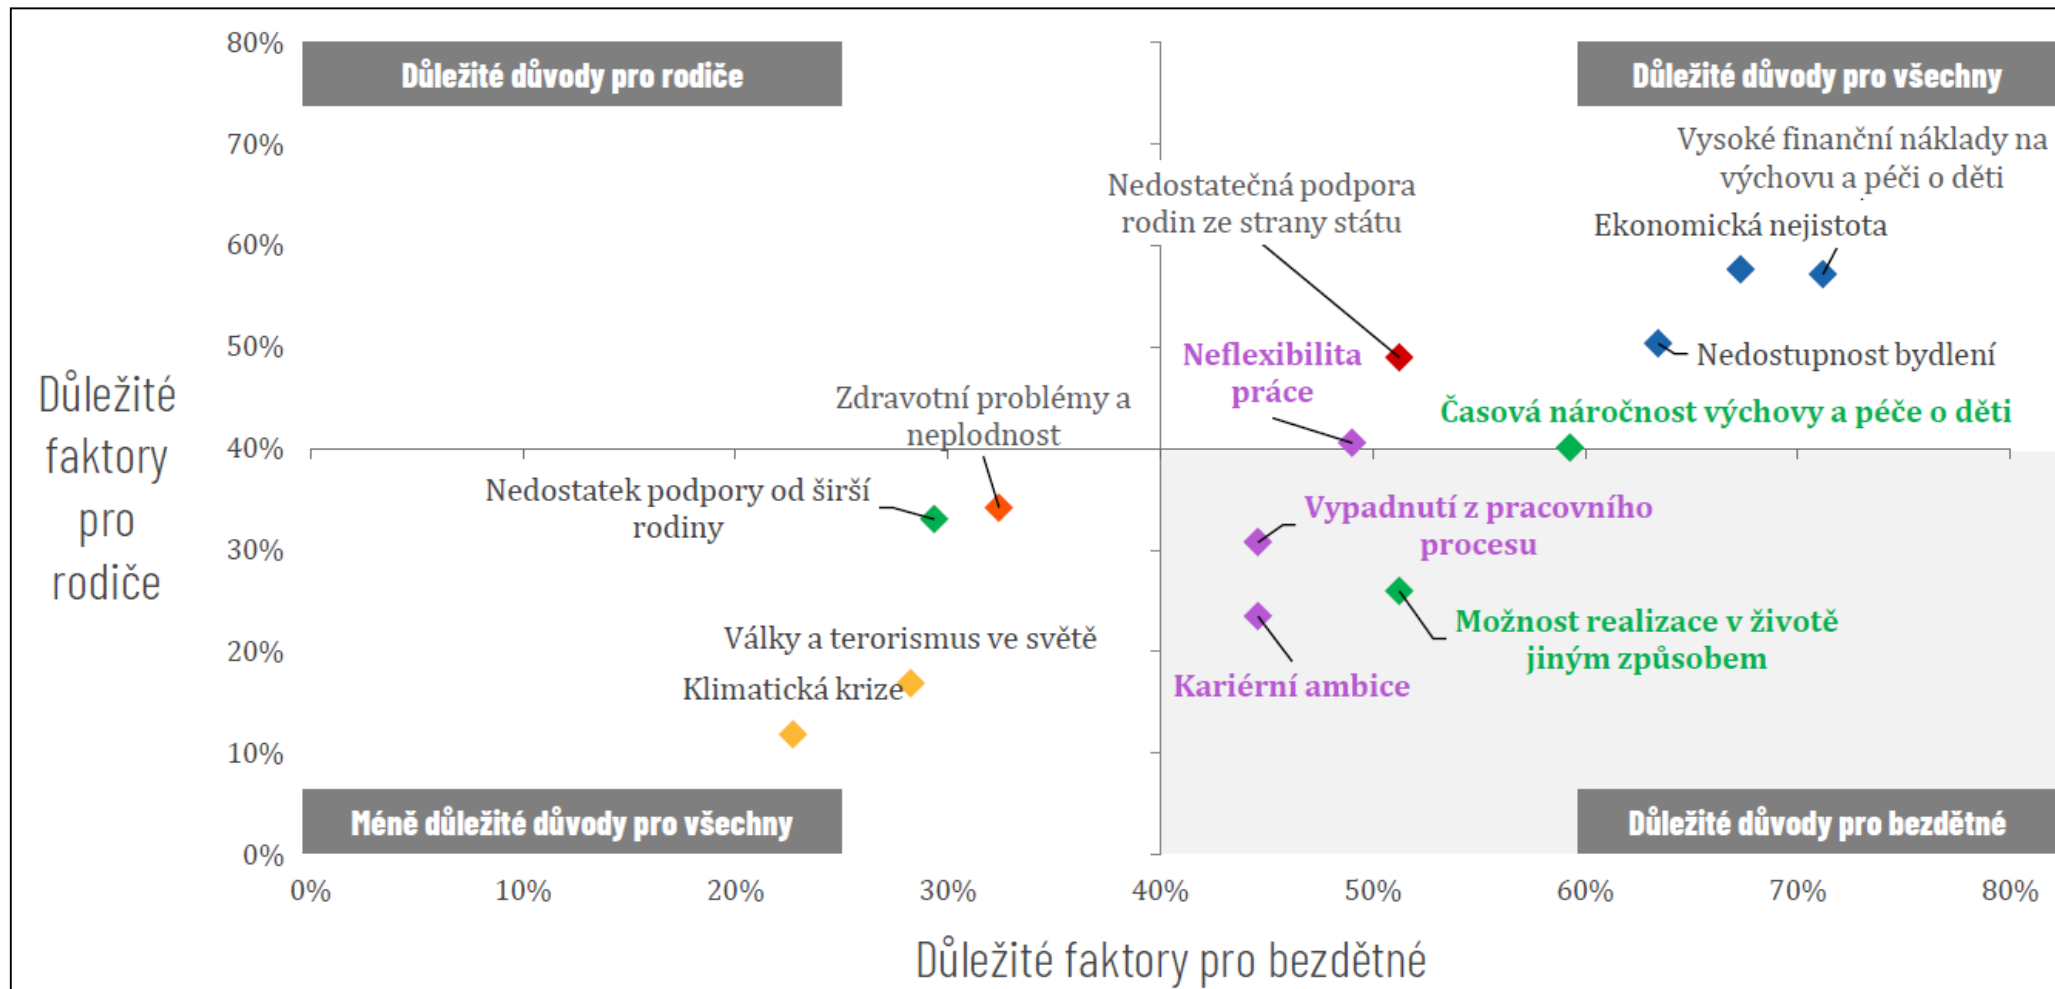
Důležité důvody pro rodiče

Důležité důvody pro všechny

Vysoké finanční náklady na výchovu a péči o děti

Nedostatečná podpora rodin ze strany státu

Ekonomická nejistota

Nedostupnost bydlení

Neflexibilita práce

Časová náročnost výchovy a péče o děti

Zdravotní problémy a neplodnost

Nedostatek podpory od širší rodiny

Vypadnutí z pracovního procesu

Možnost realizace v životě jiným způsobem

Kariérní ambice

Války a terorismus ve světě

Klimatická krize

Méně důležité důvody pro všechny

Důležité důvody pro bezdětné

Důležité faktory pro rodiče

80%
70%
60%
50%
40%
30%
20%
10%
0%

0% 10% 20% 30% 40% 50% 60% 70% 80%

Důležité faktory pro bezdětné